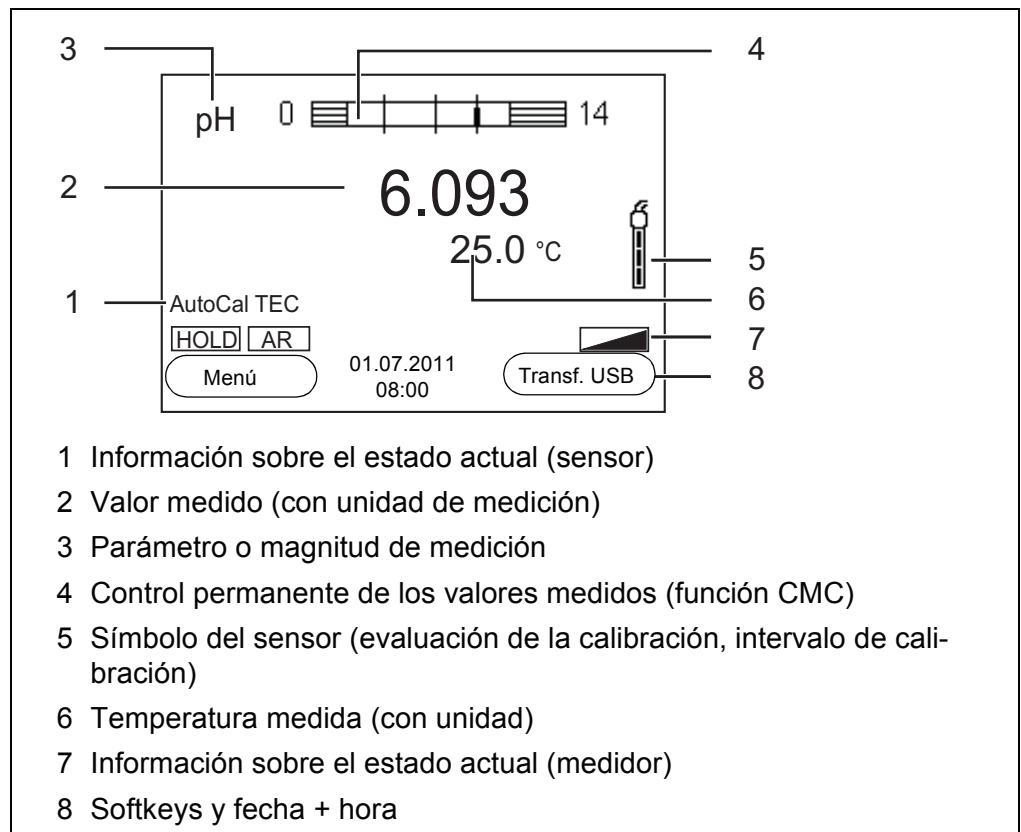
3
4
pH
0
14
2
6.093
25.0 °C
5
6
1
AutoCal TEC
HOLD
AR
7
Menú
01.07.2011
08:00
Transf. USB
8

1 Información sobre el estado actual (sensor)

2 Valor medido (con unidad de medición)

3 Parámetro o magnitud de medición

4 Control permanente de los valores medidos (función CMC)

5 Símbolo del sensor (evaluación de la calibración, intervalo de calibración)

6 Temperatura medida (con unidad)

7 Información sobre el estado actual (medidor)

8 Softkeys y fecha + hora